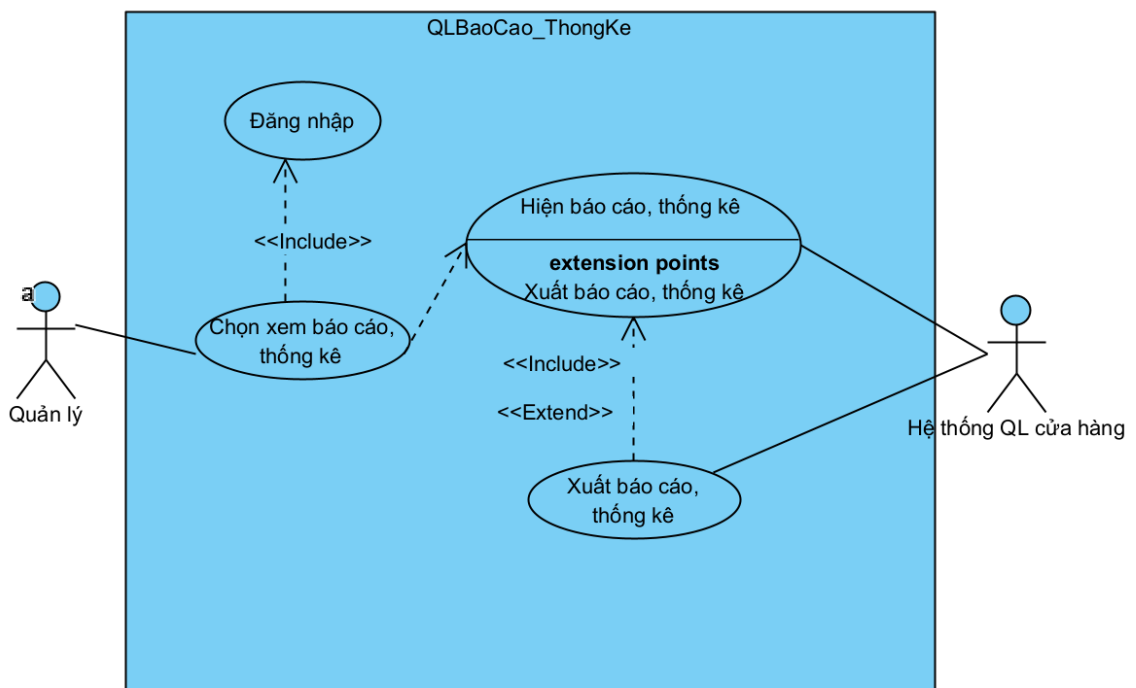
QLBaoCao_ThongKe

Đăng nhập

<<Include>>

Hiện báo cáo, thống kê

**extension points**
Xuất báo cáo, thống kê

a

Chọn xem báo cáo, thống kê

Quản lý

<<Include>>

<<Extend>>

Hệ thống QL cửa hàng

Xuất báo cáo, thống kê